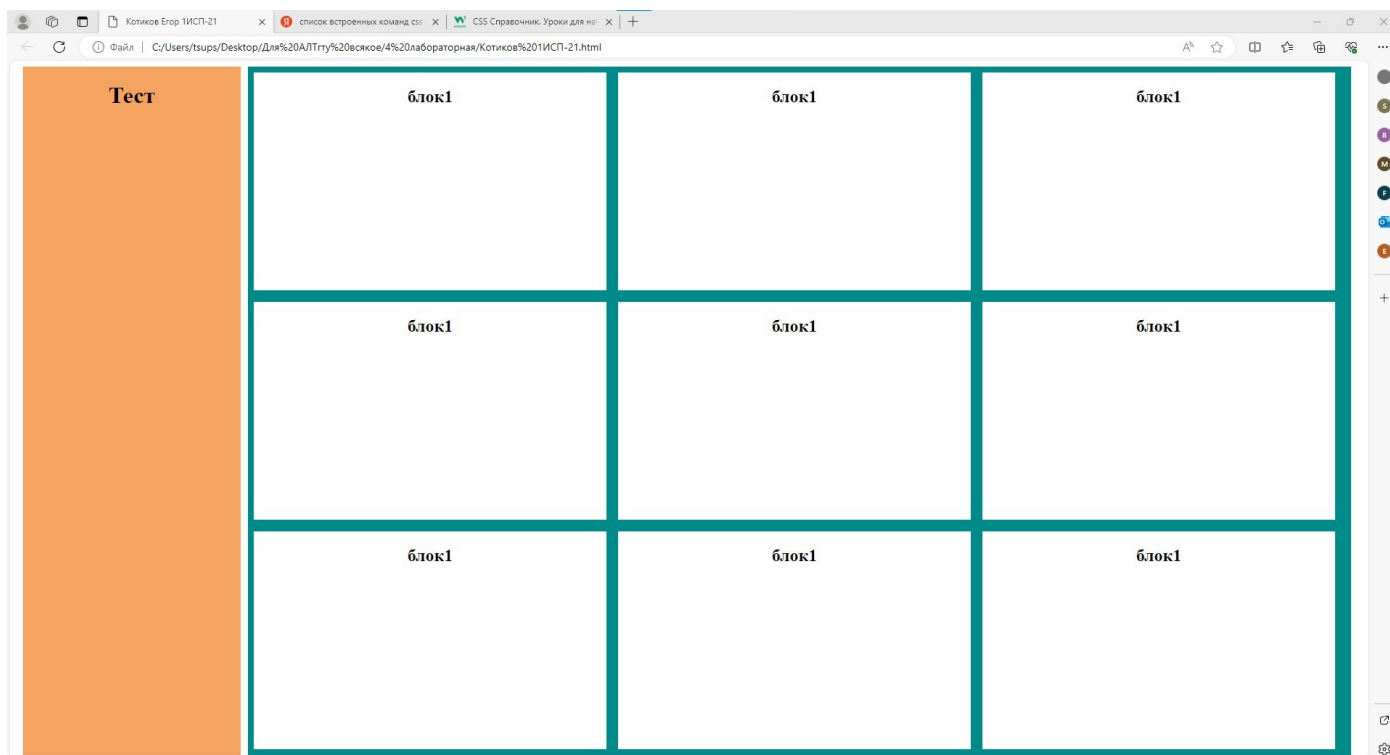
Котиков Егор 1ИСП-21 ×
список встроенных команд css ×
CSS Справочник. Уроки для на ×
+

Файл | C:/Users/tsups/Desktop/Для%20АЛТГТУ%20всякое/4%20лабораторная/Котиков%201ИСП-21.html

Тест

| блок1 | блок1 | блок1 |
|---|---|---|
| блок1 | блок1 | блок1 |
| блок1 | блок1 | блок1 |